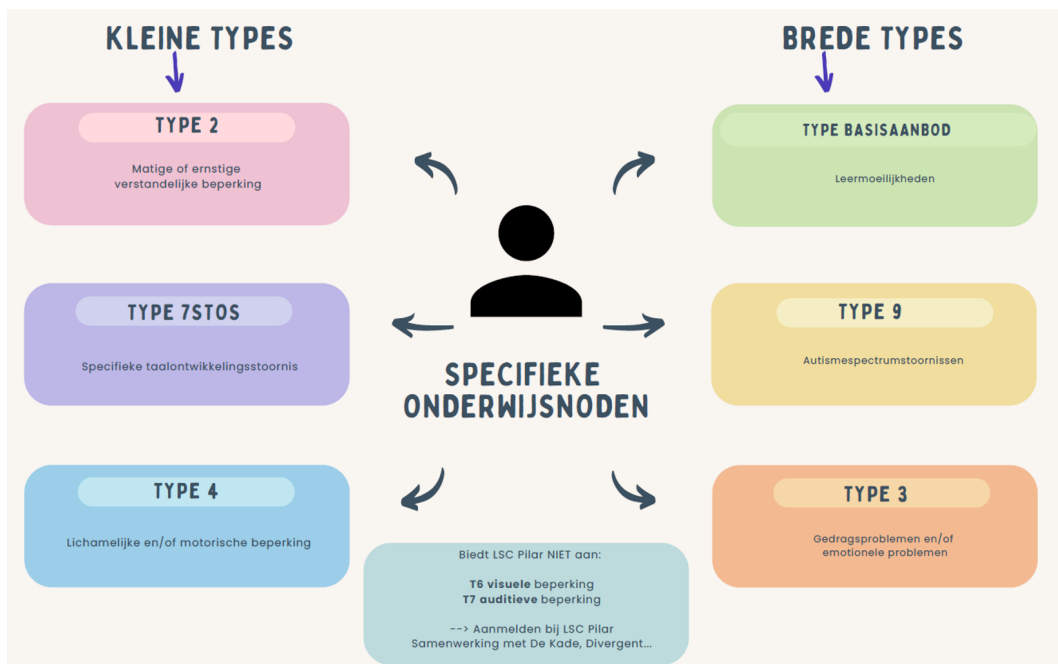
KLEINE TYPES

BREDE TYPES

TYPE 2

Matige of ernstige verstandelijke beperking

TYPE BASISAANBOD

Leermoeilijkheden

TYPE 7STOS

Specifieke taalontwikkelingsstoornis

TYPE 9

Autismespectrumstoornissen

SPECIFIEKE ONDERWIJSNODEN

TYPE 4

Lichamelijke en/of motorische beperking

TYPE 3

Gedragsproblemen en/of emotionele problemen

Biedt LSC Pilar NIET aan:

**T6 visuele** beperking
**T7 auditieve** beperking

--> Aanmelden bij LSC Pilar
Samenwerking met De Kade, Divergent...